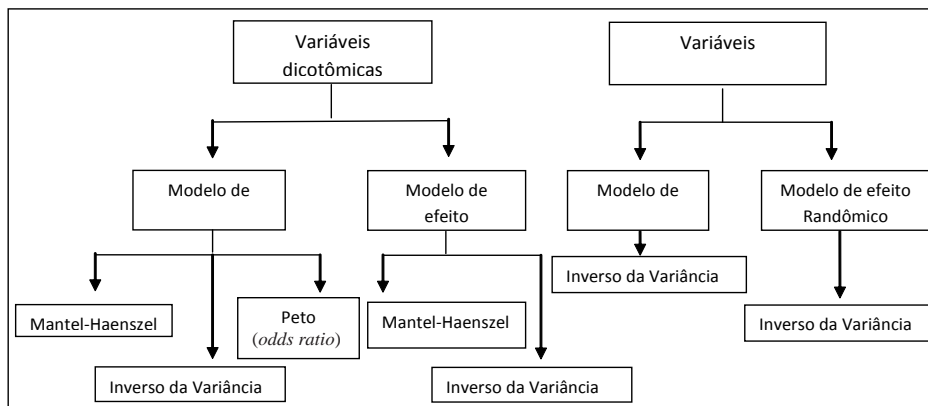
Variáveis dicotômicas

Modelo de

Mantel-Haenszel

Inverso da Variância

Peto (odds ratio)

Modelo de efeito

Mantel-Haenszel

Inverso da Variância

Variáveis

Modelo de

Inverso da Variância

Modelo de efeito Randômico

Inverso da Variância